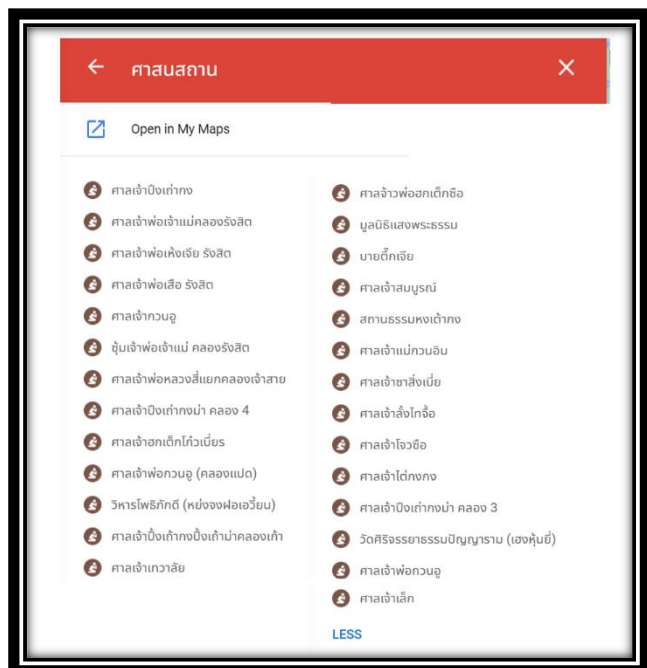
← ศาสนสถาน ×

Open in My Maps

ศาลเจ้าปึงเถ่ากง
ศาลเจ้าพ่อเจ้าแม่คลองรังสิต
ศาลเจ้าพ่อเห้งเจีย รังสิต
ศาลเจ้าพ่อเสือ รังสิต
ศาลเจ้ากวนอู
ซุ้มเจ้าพ่อเจ้าแม่ คลองรังสิต
ศาลเจ้าพ่อหลวงสี่แยกคลองเจ้าสาย
ศาลเจ้าปึงเถ่ากงม่า คลอง 4
ศาลเจ้าฮกเต็กโก๋วเบี่ยร
ศาลเจ้าพ่อกวนอู (คลองแปด)
วิหารโพธิภัทดี (หย่งจงฝอเอวี๋ยน)
ศาลเจ้าปึ้งเถ้ากงปึ้งเถ้าม่าคลองเก้า
ศาลเจ้าเทวาลัย

ศาลจ้าวพ่อฮกเต็กซือ
มูลนิธิแสงพระธรรม
นายติ๊กเจีย
ศาลเจ้าสมบูรณ์
สถานธรรมหงเต้ากง
ศาลเจ้าแม่กวนอิม
ศาลเจ้าซาสิ่งเบี่ย
ศาลเจ้าลั้งโกจื้อ
ศาลเจ้าโจวซือ
ศาลเจ้าไต่กงกง
ศาลเจ้าปึงเถ่ากงม่า คลอง 3
วัดศิริจรรยาธรรมปัญญาราม (เฮงหุ้นยี่)
ศาลเจ้าพ่อกวนอู
ศาลเจ้าเล็ก

LESS